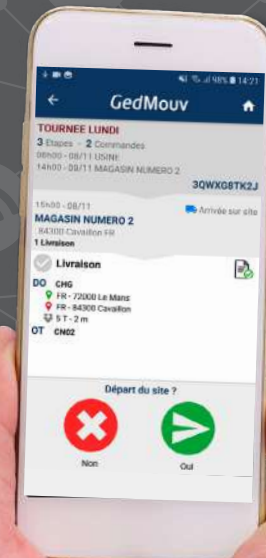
98% 14:21

GedMouv

TOURNEE LUNDI
3 Etapes - 2 Commandes
08h00 - 08/11 USINE
14h00 - 08/11 MAGASIN NUMERO 2

3QWXG8TK2J

15h00 - 08/11
MAGASIN NUMERO 2
84300 Cavaillon FR
1 Livraison

Arrivée sur site

Livraison

DO CHG
FR - 72000 Le Mans
FR - 84300 Cavaillon
5 T - 2 m
OT CN02

Départ du site ?

Non

Oui